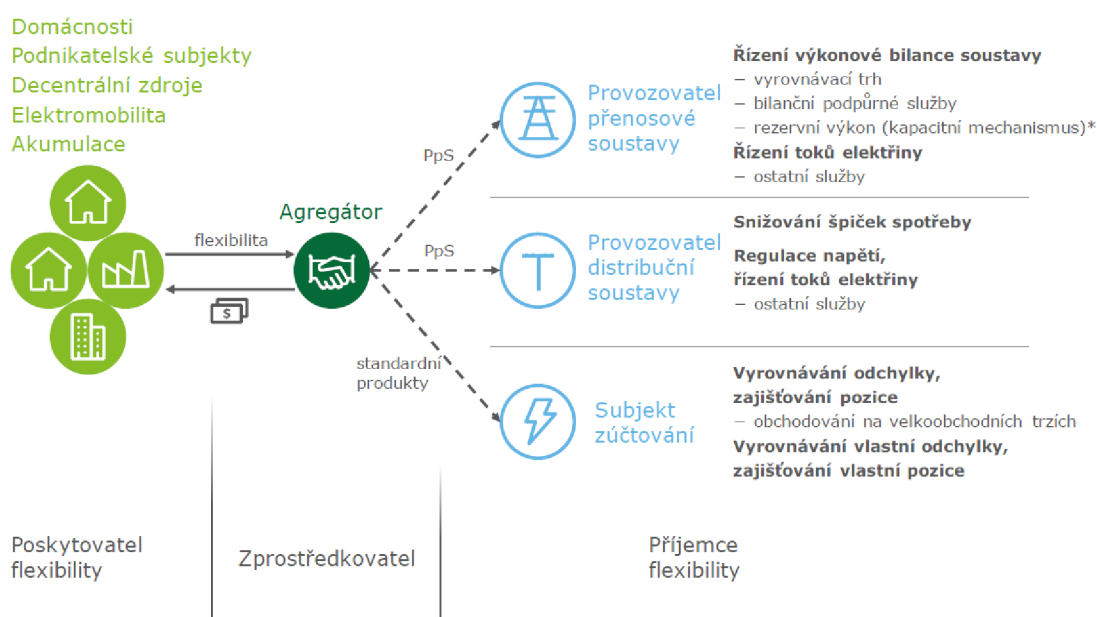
Domácnosti
Podnikatelské subjekty
Decentrální zdroje
Elektromobilita
Akumulace

flexibilita

$

Agregátor

PpS

PpS

standardní produkty

Provozovatel přenosové soustavy

Řízení výkonové bilance soustavy
– vyrovnávací trh
– bilanční podpůrné služby
– rezervní výkon (kapacitní mechanismus)*
Řízení toků elektřiny
– ostatní služby

Provozovatel distribuční soustavy

Snižování špiček spotřeby

Regulace napětí, řízení toků elektřiny
– ostatní služby

Subjekt zúčtování

Vyrovnávání odchylky, zajišťování pozice
– obchodování na velkoobchodních trzích
Vyrovnávání vlastní odchylky, zajišťování vlastní pozice

Poskytovatel flexibility

Zprostředkovatel

Příjemce flexibility